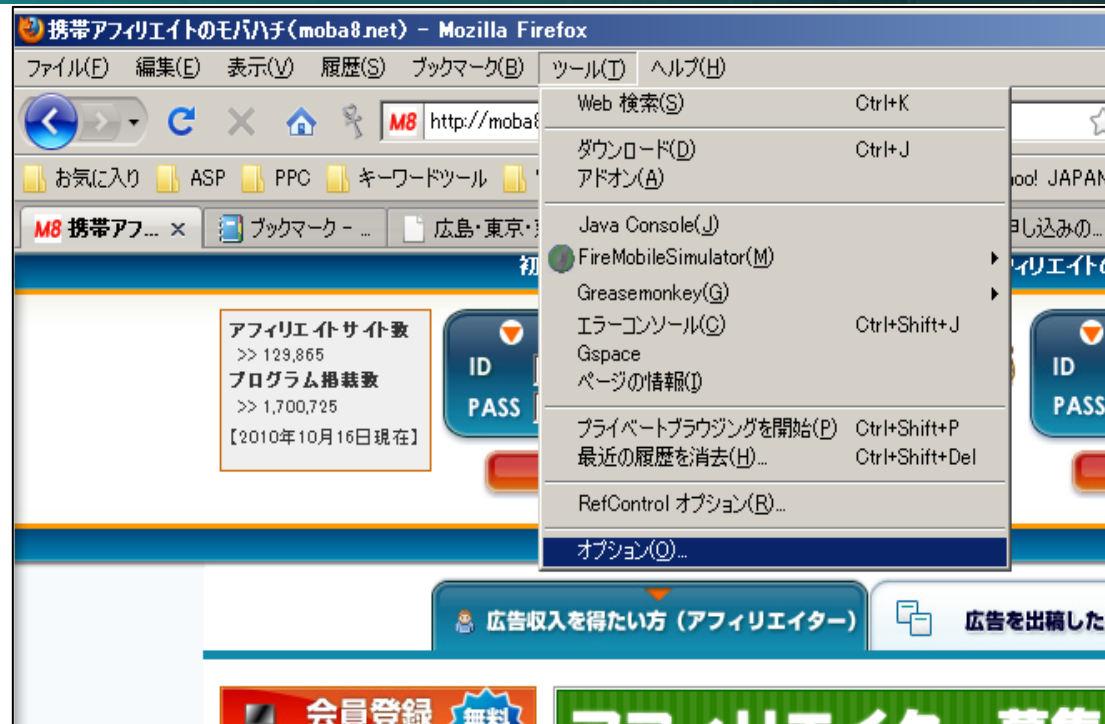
携帯アフィリエイトのモバハチ(moba8.net) - Mozilla Firefox

ファイル(F) 編集(E) 表示(V) 履歴(S) ブックマーク(B) ツール(T) ヘルプ(H)

M8 http://moba8

お気に入り ASP PPC キーワードツール oo! JAPAN

M8 携帯アフ... × ブックマーク - ... 広島・東京・ し込みの...

Web 検索(S) Ctrl+K
ダウンロード(D) Ctrl+J
アドオン(A)
Java Console(J)
FireMobileSimulator(M)
Greasemonkey(G)
エラーコンソール(C) Ctrl+Shift+J
Gspace
ページの情報(I)
プライベートブラウジングを開始(P) Ctrl+Shift+P
最近の履歴を消去(H)... Ctrl+Shift+Del
RefControl オプション(R)...
オプション(O)...

初 ィリエイトの

アフィリエイトサイト数
>> 129,865
プログラム掲載数
>> 1,700,725
【2010年10月16日現在】

ID
PASS

ID
PASS

広告収入を得たい方（アフィリエイター）
広告を出稿した

会員登録 無料
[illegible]